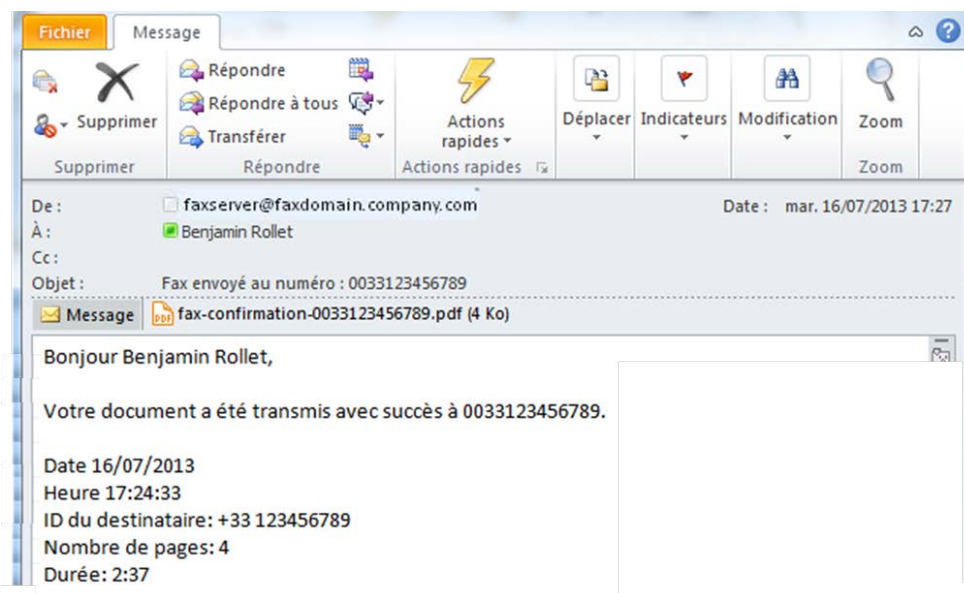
Fichier Message

Supprimer
Supprimer

Répondre
Répondre à tous
Transférer
Répondre

Actions rapides
Actions rapides

Déplacer

Indicateurs

Modification

Zoom
Zoom

De : faxserver@faxdomain.company.com
À : Benjamin Rollet
Cc :
Objet : Fax envoyé au numéro : 0033123456789
Date : mar. 16/07/2013 17:27

Message fax-confirmation-0033123456789.pdf (4 Ko)

Bonjour Benjamin Rollet,

Votre document a été transmis avec succès à 0033123456789.

Date 16/07/2013
Heure 17:24:33
ID du destinataire: +33 123456789
Nombre de pages: 4
Durée: 2:37